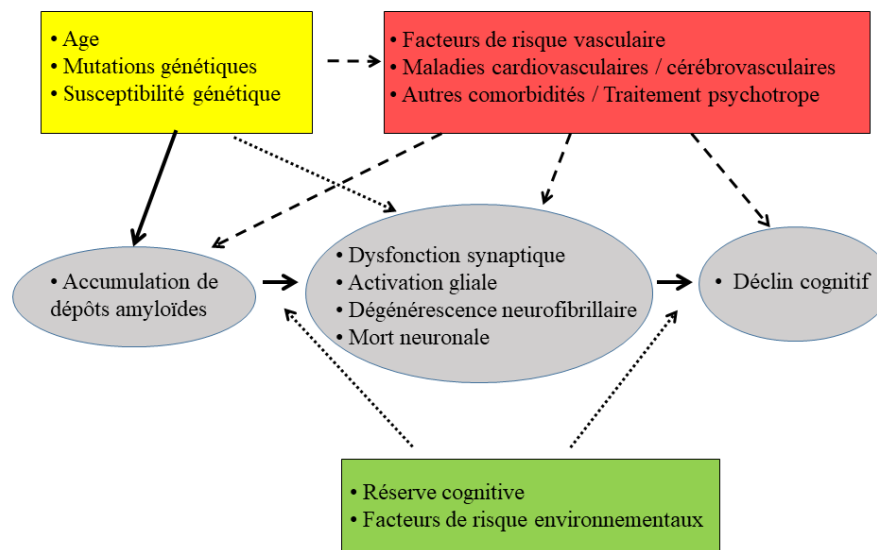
• Age
• Mutations génétiques
• Susceptibilité génétique

• Facteurs de risque vasculaire
• Maladies cardiovasculaires / cérébrovasculaires
• Autres comorbidités / Traitement psychotrope

• Accumulation de dépôts amyloïdes

• Dysfonction synaptique
• Activation gliale
• Dégénérescence neurofibrillaire
• Mort neuronale

• Déclin cognitif

• Réserve cognitive
• Facteurs de risque environnementaux